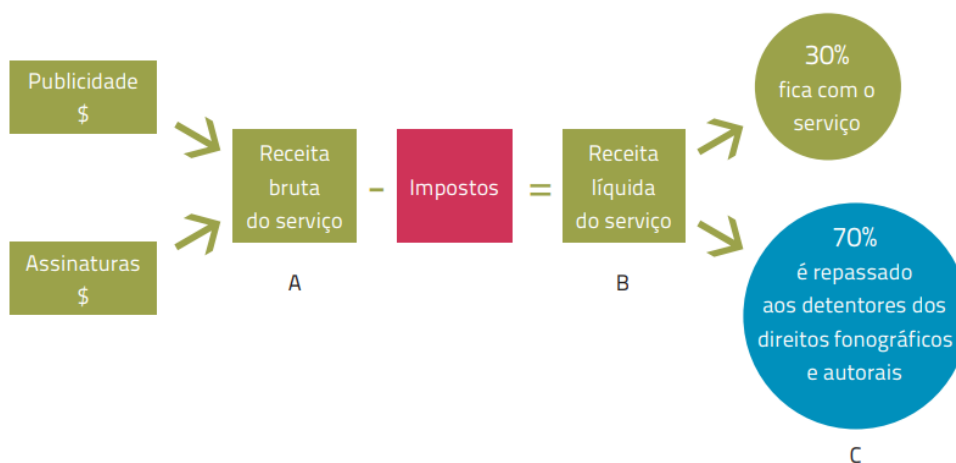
Publicidade
$

Assinaturas
$

Receita bruta do serviço

A

-

Impostos

=

Receita líquida do serviço

B

30%
fica com o serviço

70%
é repassado aos detentores dos direitos fonográficos e autorais

C